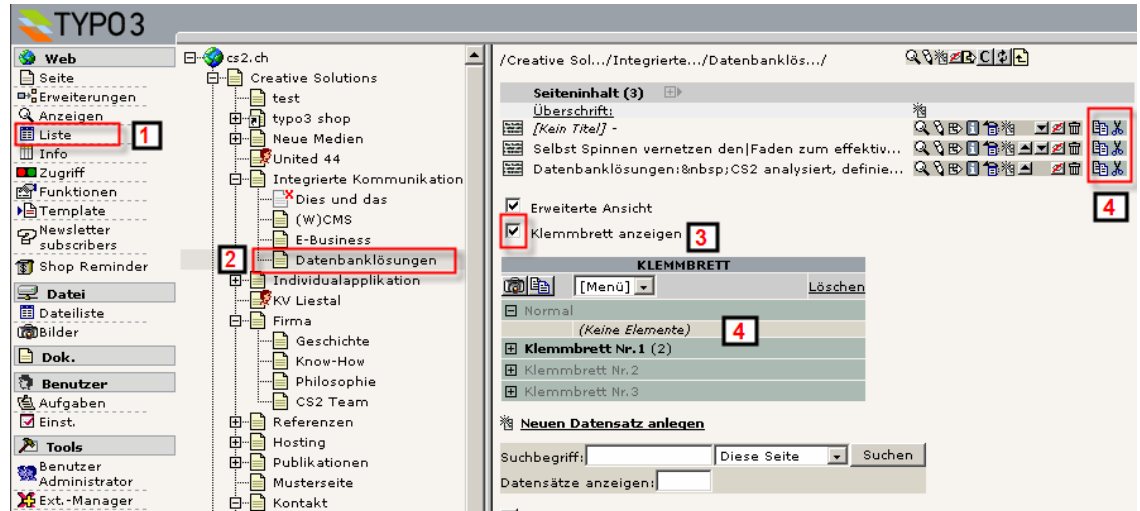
TYPO3

Web
Seite
Erweiterungen
Anzeigen
Liste 1
Info
Zugriff
Funktionen
Template
Newsletter subscribers
Shop Reminder
Datei
Dateiliste
Bilder
Dok.
Benutzer
Aufgaben
Einst.
Tools
Benutzer Administrator
Ext.-Manager

cs2.ch
Creative Solutions
test
typo3 shop
Neue Medien
United 44
Integrierte Kommunikation
Dies und das
(W)CMS
E-Business
2 Datenbanklösungen
Individualapplikation
KV Liestal
Firma
Geschichte
Know-How
Philosophie
CS2 Team
Referenzen
Hosting
Publikationen
Musterseite
Kontakt

/Creative Sol.../Integrierte.../Datenbanklös.../

Seiteninhalt (3)
Überschrift:
[Kein Titel] -
Selbst Spinnen vernetzen den|Faden zum effektiv...
Datenbanklösungen:&nbsp;CS2 analysiert, definie...
4

Erweiterte Ansicht
Klemmbrett anzeigen 3

KLEMMBRETT
[Menü]
Löschen
Normal
(Keine Elemente) 4
Klemmbrett Nr.1 (2)
Klemmbrett Nr.2
Klemmbrett Nr.3

Neuen Datensatz anlegen

Suchbegriff:
Diese Seite
Suchen
Datensätze anzeigen: